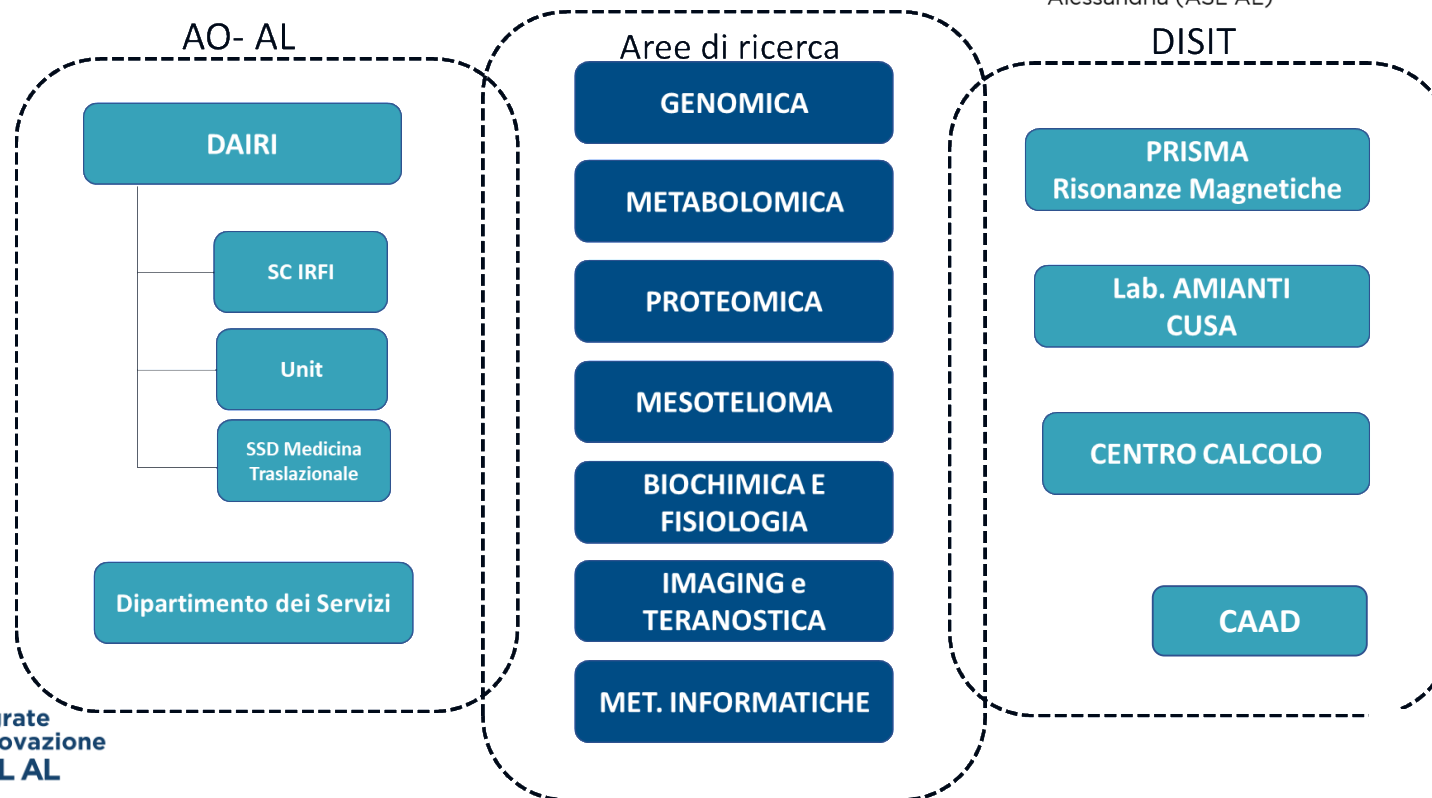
Alessandria (ASL AL)

AO- AL

DAIRI

SC IRFI

Unit

SSD Medicina Traslazionale

Dipartimento dei Servizi

Aree di ricerca

GENOMICA

METABOLOMICA

PROTEOMICA

MESOTELIOMA

BIOCHIMICA E FISIOLOGIA

IMAGING e TERANOSTICA

MET. INFORMATICHE

DISIT

PRISMA Risonanze Magnetiche

Lab. AMIANTI CUSA

CENTRO CALCOLO

CAAD

urate
ovazione
L AL